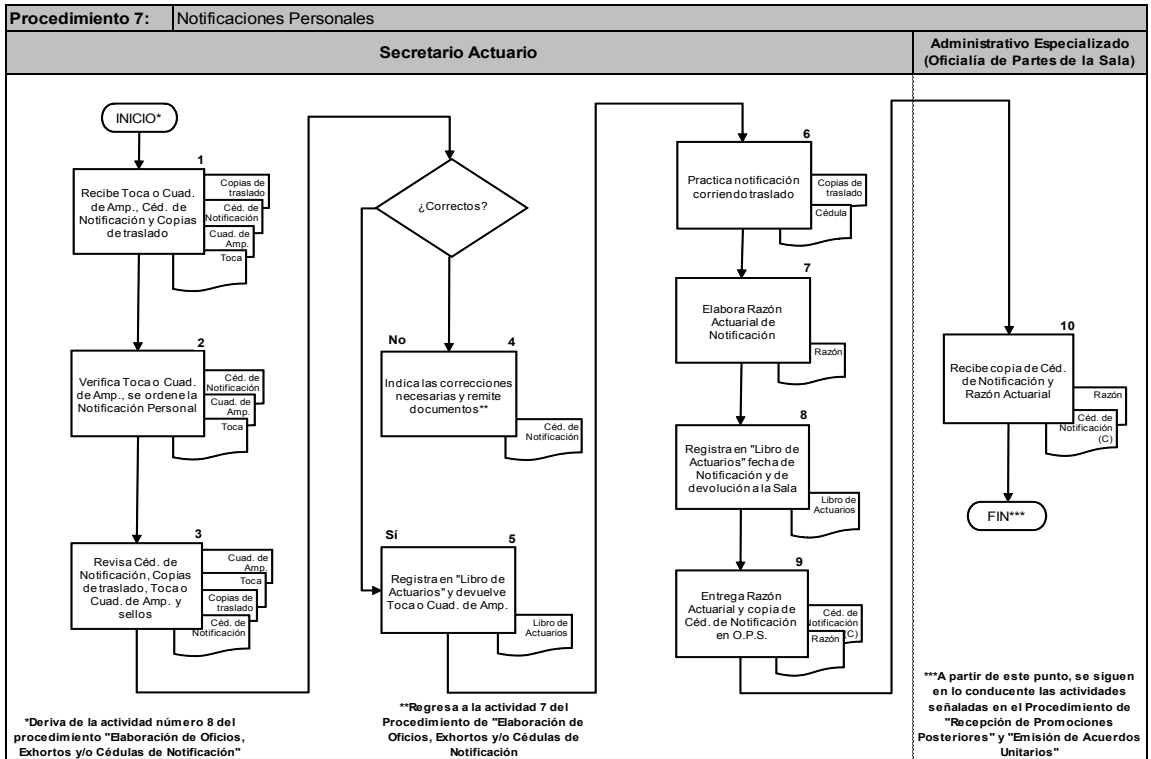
Procedimiento 7: Notificaciones Personales

Secretario Actuario

Administrativo Especializado (Oficialía de Partes de la Sala)

INICIO*

1

Recibe Toca o Cuad. de Amp., Céd. de Notificación y Copias de traslado

Copias de traslado

Céd. de Notificación

Cuad. de Amp.

Toca

2

Verifica Toca o Cuad. de Amp., se ordene la Notificación Personal

Céd. de Notificación

Cuad. de Amp.

Toca

3

Revisa Céd. de Notificación, Copias de traslado, Toca o Cuad. de Amp. y sellos

Cuad. de Amp.

Toca

Copias de traslado

Céd. de Notificación

¿Correctos?

No

4

Indica las correcciones necesarias y remite documentos**

Céd. de Notificación

Sí

5

Registra en "Libro de Actuarios" y devuelve Toca o Cuad. de Amp.

Libro de Actuarios

6

Practica notificación corriendo traslado

Copias de traslado

Cédula

7

Elabora Razón Actuarial de Notificación

Razón

8

Registra en "Libro de Actuarios" fecha de Notificación y de devolución a la Sala

Libro de Actuarios

9

Entrega Razón Actuarial y copia de Céd. de Notificación en O.P.S.

Céd. de Notificación (C)

Razón

10

Recibe copia de Céd. de Notificación y Razón Actuarial

Razón

Céd. de Notificación (C)

FIN***

*Deriva de la actividad número 8 del procedimiento "Elaboración de Oficios, Exhortos y/o Cédulas de Notificación"

**Regresa a la actividad 7 del Procedimiento de "Elaboración de Oficios, Exhortos y/o Cédulas de Notificación

***A partir de este punto, se siguen en lo conducente las actividades señaladas en el Procedimiento de "Recepción de Promociones Posteriores" y "Emisión de Acuerdos Unitarios"